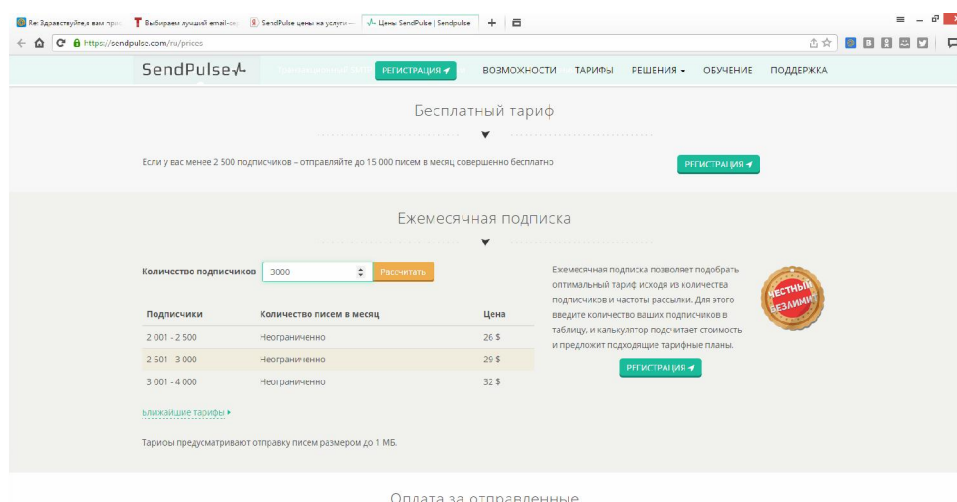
Re: Здравствуйте,я вам прис | Выбираем лучший email-се | SendPulse цены на услуги – | Цены SendPulse | Sendpulse

https://sendpulse.com/ru/prices

SendPulse

РЕГИСТРАЦИЯ

ВОЗМОЖНОСТИ ТАРИФЫ РЕШЕНИЯ ОБУЧЕНИЕ ПОДДЕРЖКА

Бесплатный тариф

Если у вас менее 2 500 подписчиков – отправляйте до 15 000 писем в месяц совершенно бесплатно

РЕГИСТРАЦИЯ

Ежемесячная подписка

Количество подписчиков 3000 Рассчитать

| Подписчики | Количество писем в месяц | Цена |
|---|---|---|
| 2 001 - 2 500 | Неограниченно | 26 $ |
| 2 501 - 3 000 | Неограниченно | 29 $ |
| 3 001 - 4 000 | Неограниченно | 32 $ |

Ближайшие тарифы

Тарифы предусматривают отправку писем размером до 1 МБ.

Ежемесячная подписка позволяет подобрать оптимальный тариф исходя из количества подписчиков и частоты рассылки. Для этого введите количество ваших подписчиков в таблицу, и калькулятор подсчитает стоимость и предложит подходящие тарифные планы.

ЧЕСТНЫЙ БЕЗЛИМИТ

РЕГИСТРАЦИЯ

Оплата за отправленные